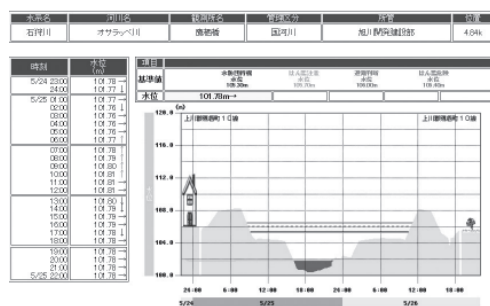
| 水系名 | 河川名 | 観測所名 | 管理区分 | 所管 | 位置 |
|---|---|---|---|---|---|
| 石狩川 | オサラッペ川 | 鷹栖橋 | 国河川 | 旭川開発建設部 | 4.84k |

| 時刻 | 水位 (m) |
|---|---|
| 5/24 23:00 | 101.78 → |
| 24:00 | 101.77 ↓ |
| 5/25 01:00 | 101.77 → |
| 02:00 | 101.76 ↓ |
| 03:00 | 101.76 → |
| 04:00 | 101.76 → |
| 05:00 | 101.76 → |
| 06:00 | 101.77 ↑ |
| 07:00 | 101.78 ↑ |
| 08:00 | 101.79 ↑ |
| 09:00 | 101.80 ↑ |
| 10:00 | 101.81 ↑ |
| 11:00 | 101.81 → |
| 12:00 | 101.81 → |
| 13:00 | 101.80 ↓ |
| 14:00 | 101.79 ↓ |
| 15:00 | 101.79 → |
| 16:00 | 101.79 → |
| 17:00 | 101.78 ↓ |
| 18:00 | 101.78 → |
| 19:00 | 101.78 → |
| 20:00 | 101.78 → |
| 21:00 | 101.78 → |
| 5/25 22:00 | 101.78 → |

項目
基準値 | 水防団待機水位 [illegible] | はん濫注意水位 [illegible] | 避難判断水位 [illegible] | はん濫危険水位 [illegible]
水位 | 101.78m→

(m)
上川開発局 1 0 線
上川開発局 1 0 線
110.0
108.0
106.0
104.0
102.0
100.0
24:00 6:00 12:00 18:00 24:00 6:00 12:00 18:00
5/24 5/25 5/26